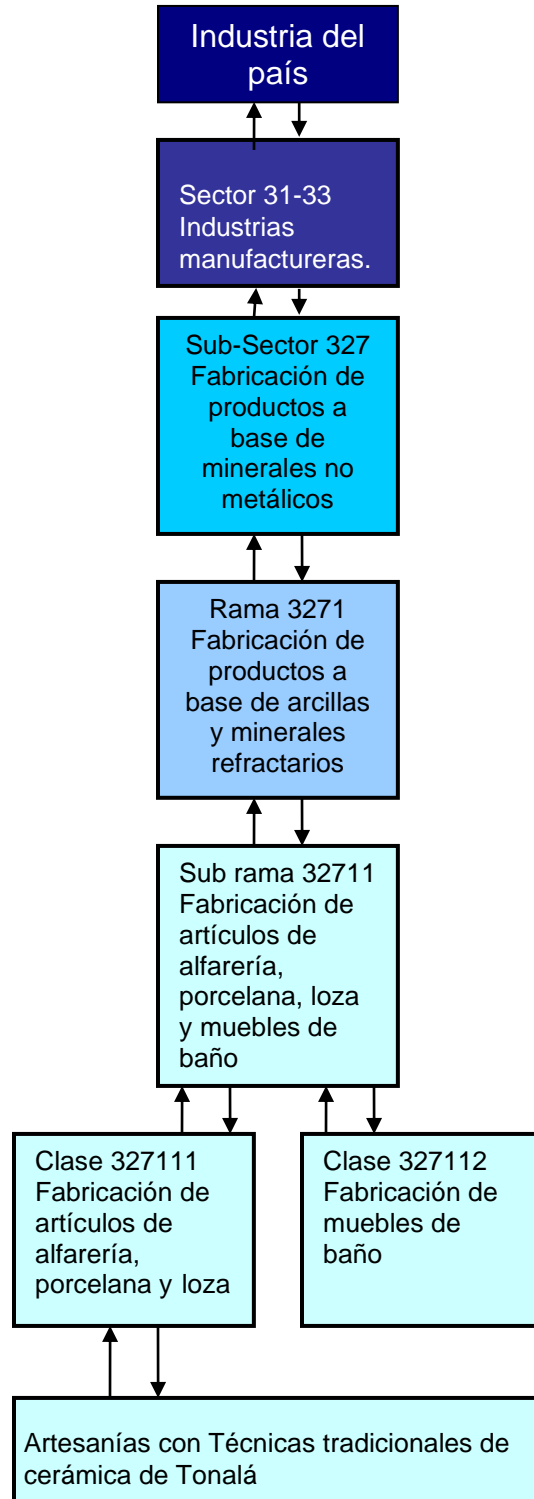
Industria del país

Sector 31-33 Industrias manufactureras.

Sub-Sector 327 Fabricación de productos a base de minerales no metálicos

Rama 3271 Fabricación de productos a base de arcillas y minerales refractarios

Sub rama 32711 Fabricación de artículos de alfarería, porcelana, loza y muebles de baño

Clase 327111 Fabricación de artículos de alfarería, porcelana y loza

Clase 327112 Fabricación de muebles de baño

Artesanías con Técnicas tradicionales de cerámica de Tonalá